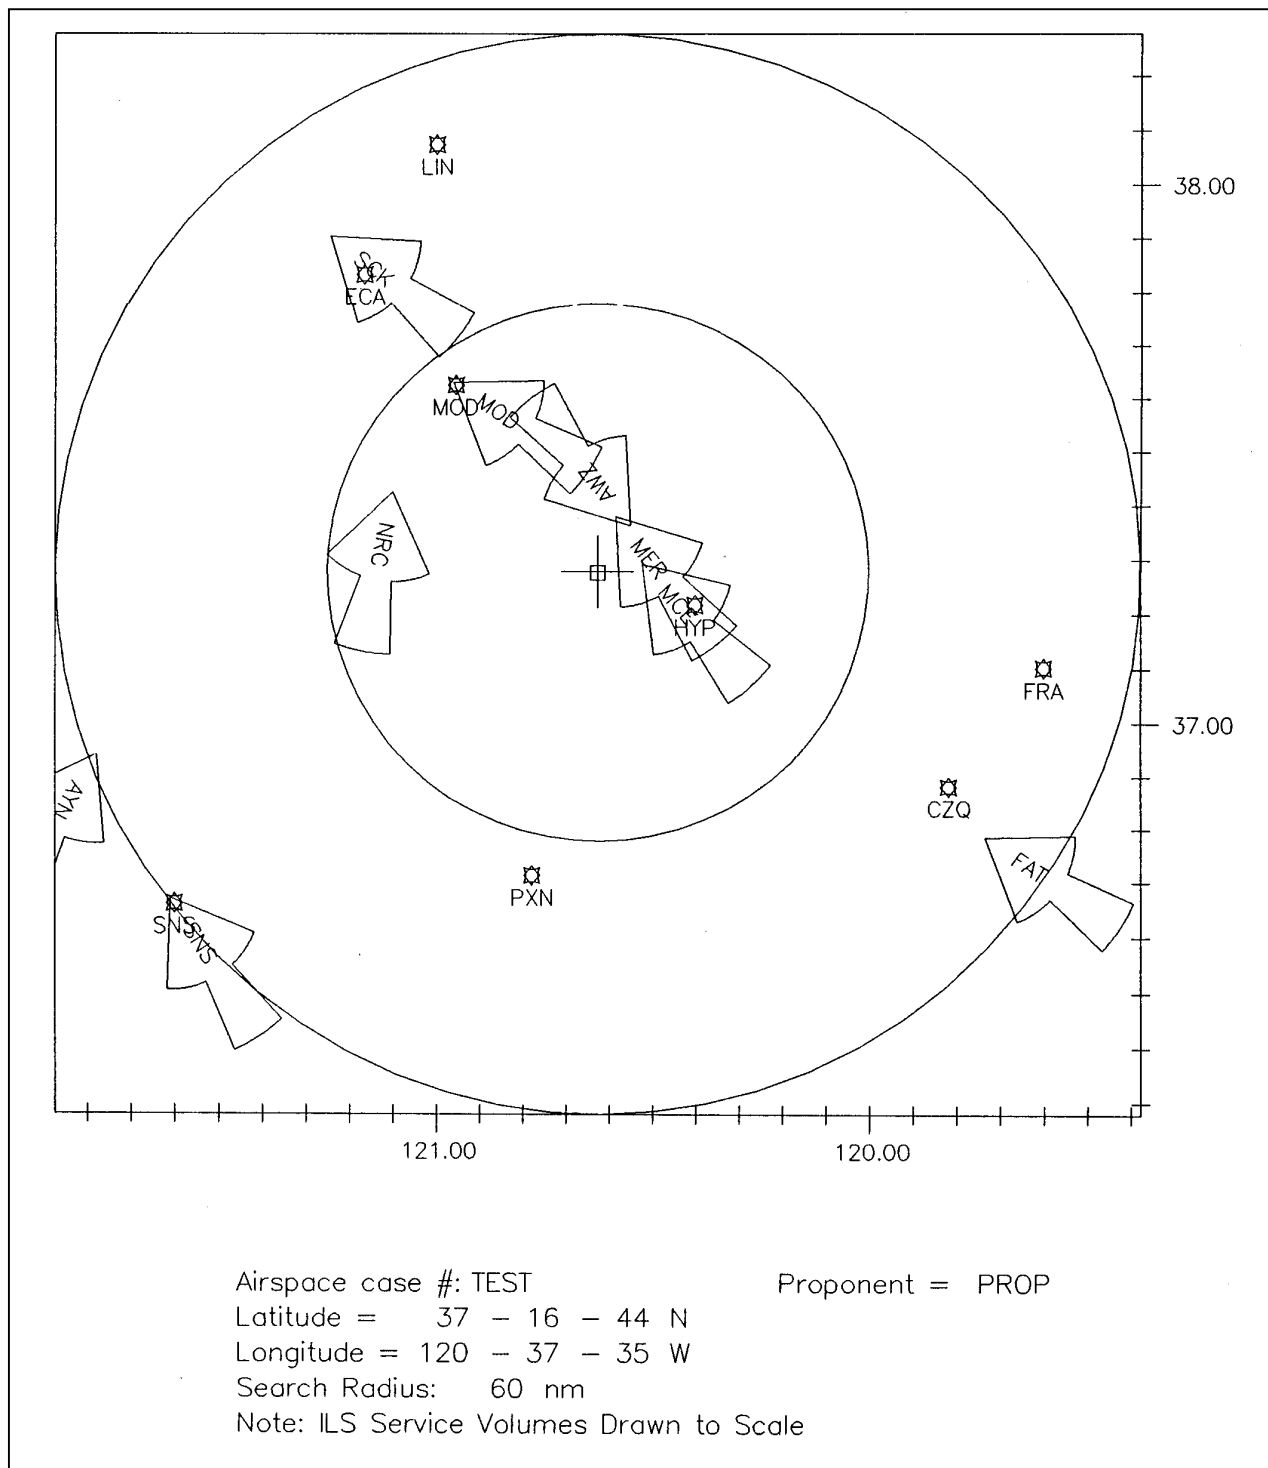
LIN

38.00

SCK
ECA

MOD MOD

AWA

NRC

MER MCE
HYP

FRA

37.00

CZQ

AYN

FAT

PXN

SNS SNS

121.00

120.00

Airspace case #: TEST Proponent = PROP
Latitude = 37 – 16 – 44 N
Longitude = 120 – 37 – 35 W
Search Radius: 60 nm
Note: ILS Service Volumes Drawn to Scale